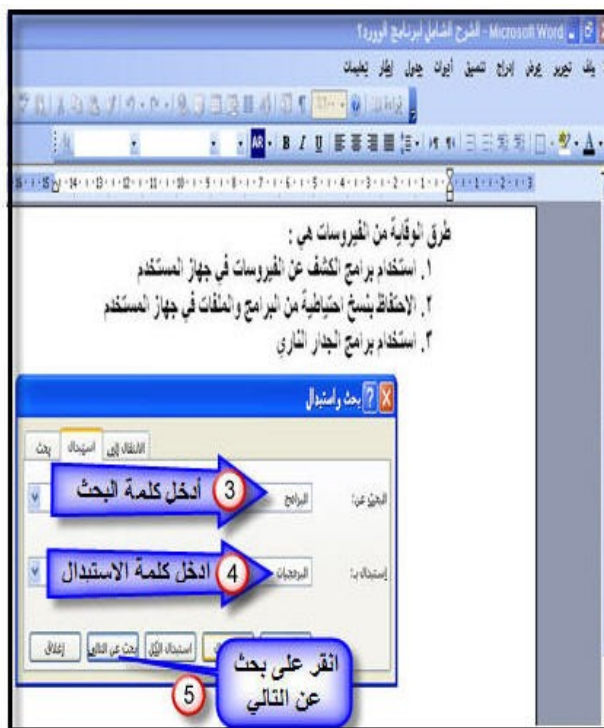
الشرح الشامل لبرنامج الوورد؟ - Microsoft Word

ملف تحرير عرض إدراج تنسيق أدوات جدول إطار تعليمات

طرق الوقاية من الفيروسات هي :
١. استخدام برامج الكشف عن الفيروسات في جهاز المستخدم
٢. الاحتفاظ بنسخ احتياطية من البرامج والملفات في جهاز المستخدم
٣. استخدام برامج الجدار الناري

بحث واستبدال

بحث استبدال الانتقال إلى

البحث عن: البرامج

3 أدخل كلمة البحث

استبدال بـ: البرمجيات

4 ادخل كلمة الاستبدال

إغلاق بحث عن التالي استبدال الكل

انقر على بحث عن التالي

5